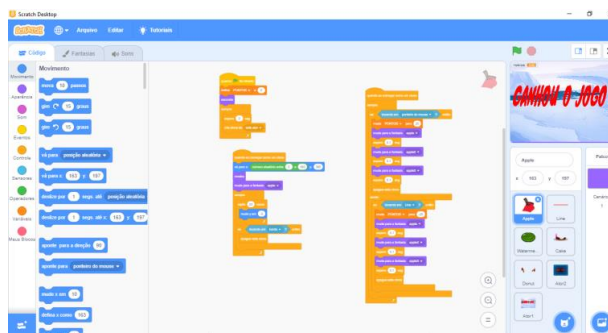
Scratch Desktop

Arquivo Editar Tutoriais

Código Fantasias Sons

Movimento
Aparência
Som
Eventos
Controle
Sensores
Operadores
Variáveis
Meus Blocos

Movimento

mova 10 passos
gire 15 graus
gire 15 graus
vá para posição aleatória
vá para x: 163 y: 187
deslize por 1 segs. até posição aleatória
deslize por 1 segs. até x: 163 y: 187
aponte para a direção 90
aponte para ponteiro do mouse
mude x por 10
defina x como 163

GANHOU O JOGO

Apple
x 163 y 187

Apple
Line
Watermel...
Cake
Donut
Abc2
Abc1

Palco
Cenários
1